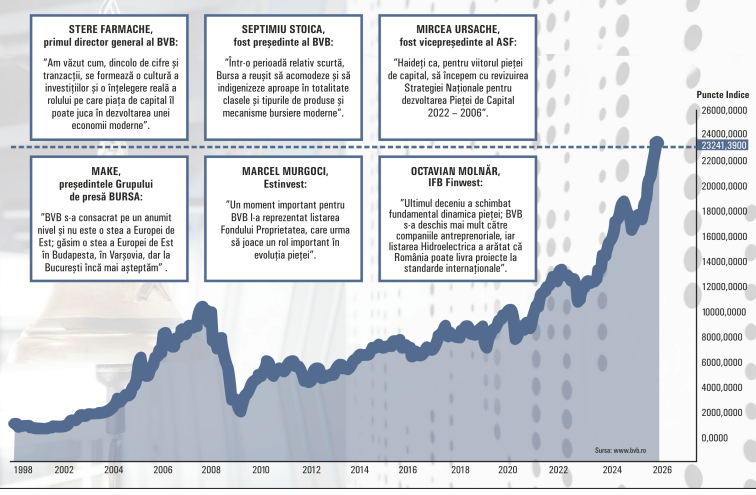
STERE FARMACHE, primul director general al BVB:

"Am văzut cum, dincolo de cifre şi tranzacţii, se formează o cultură a investiţiilor şi o înţelegere reală a rolului pe care piaţa de capital îl poate juca în dezvoltarea unei economii moderne".

SEPTIMIU STOICA, fost preşedinte al BVB:

"Într-o perioadă relativ scurtă, Bursa a reuşit să acomodeze şi să indigenizeze aproape în totalitate clasele şi tipurile de produse şi mecanisme bursiere moderne".

MIRCEA URSACHE, fost vicepreşedinte al ASF:

"Haideţi ca, pentru viitorul pieţei de capital, să începem cu revizuirea Strategiei Naţionale pentru dezvoltarea Pieţei de Capital 2022 – 2006".

MAKE, preşedintele Grupului de presă BURSA:

"BVB s-a consacrat pe un anumit nivel şi nu este o stea a Europei de Est; găsim o stea a Europei de Est în Budapesta, în Varşovia, dar la Bucureşti încă mai aşteptăm" .

MARCEL MURGOCI, Estinvest:

"Un moment important pentru BVB l-a reprezentat listarea Fondului Proprietatea, care urma să joace un rol important în evoluţia pieţei".

OCTAVIAN MOLNĂR, IFB Finwest:

"Ultimul deceniu a schimbat fundamental dinamica pieţei; BVB s-a deschis mai mult către companiile antreprenoriale, iar listarea Hidroelectrica a arătat că România poate livra proiecte la standarde internaţionale".

Puncte Indice
26000,0000
24000,0000
23241,3900
22000,0000
20000,0000
18000,0000
16000,0000
14000,0000
12000,0000
10000,0000
8000,0000
6000,0000
4000,0000
2000,0000
0,0000

Sursa: www.bvb.ro

1998 2000 2002 2004 2006 2008 2010 2012 2014 2016 2018 2020 2022 2024 2026